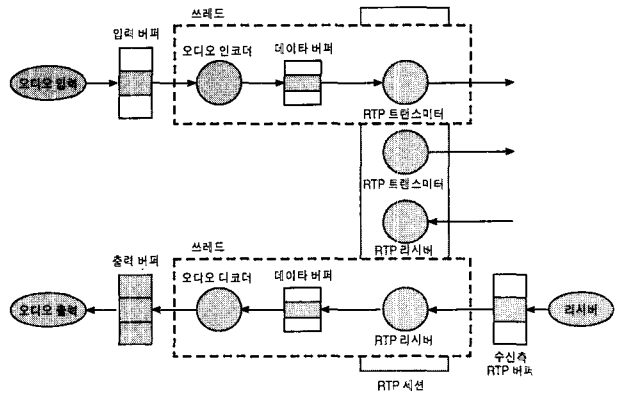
쓰레드

입력 버퍼

오디오 입력

오디오 인코더

데이타 버퍼

RTP 트랜스미터

RTP 트랜스미터

RTP 리시버

쓰레드

출력 버퍼

오디오 출력

오디오 디코더

데이타 버퍼

RTP 리시버

리시버

수신측 RTP 버퍼

RTP 세션